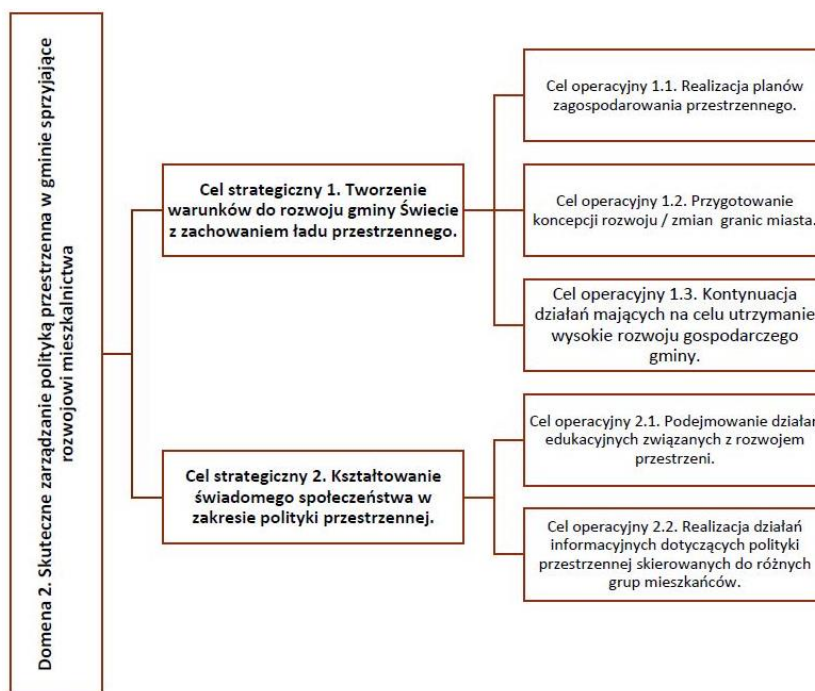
Domena 2. Skuteczne zarządzanie polityką przestrzenną w gminie sprzyjające rozwojowi mieszkalnictwa

Cel strategiczny 1. Tworzenie warunków do rozwoju gminy Świecie z zachowaniem ładu przestrzennego.

Cel operacyjny 1.1. Realizacja planów zagospodarowania przestrzennego.

Cel operacyjny 1.2. Przygotowanie koncepcji rozwoju / zmian granic miasta.

Cel operacyjny 1.3. Kontynuacja działań mających na celu utrzymanie wysokie rozwoju gospodarczego gminy.

Cel strategiczny 2. Kształtowanie świadomego społeczeństwa w zakresie polityki przestrzennej.

Cel operacyjny 2.1. Podejmowanie działań edukacyjnych związanych z rozwojem przestrzeni.

Cel operacyjny 2.2. Realizacja działań informacyjnych dotyczących polityki przestrzennej skierowanych do różnych grup mieszkańców.